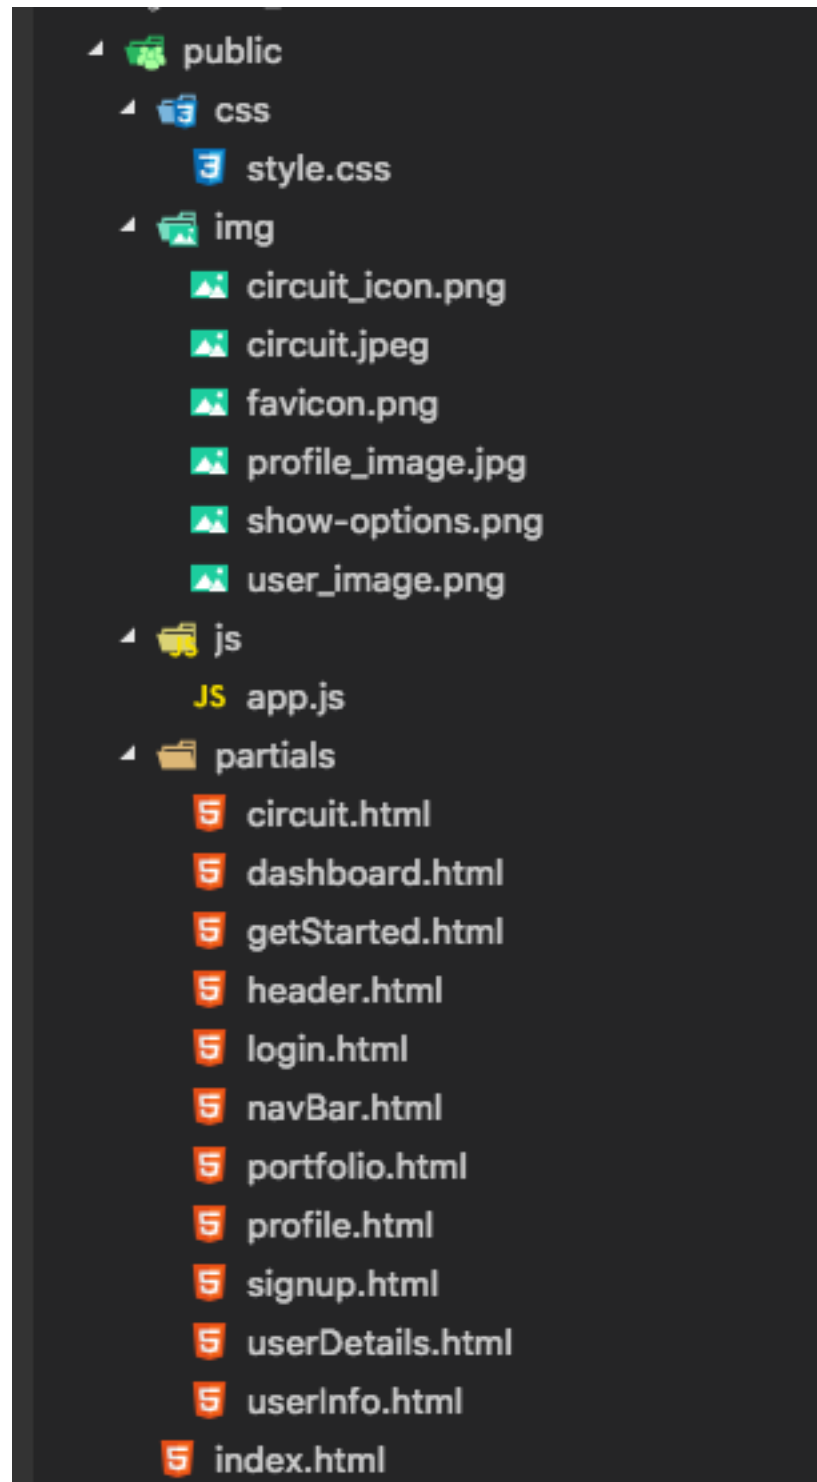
public
css
style.css
img
circuit_icon.png
circuit.jpeg
favicon.png
profile_image.jpg
show-options.png
user_image.png
js
JS app.js
partials
circuit.html
dashboard.html
getStarted.html
header.html
login.html
navBar.html
portfolio.html
profile.html
signup.html
userDetails.html
userInfo.html
index.html